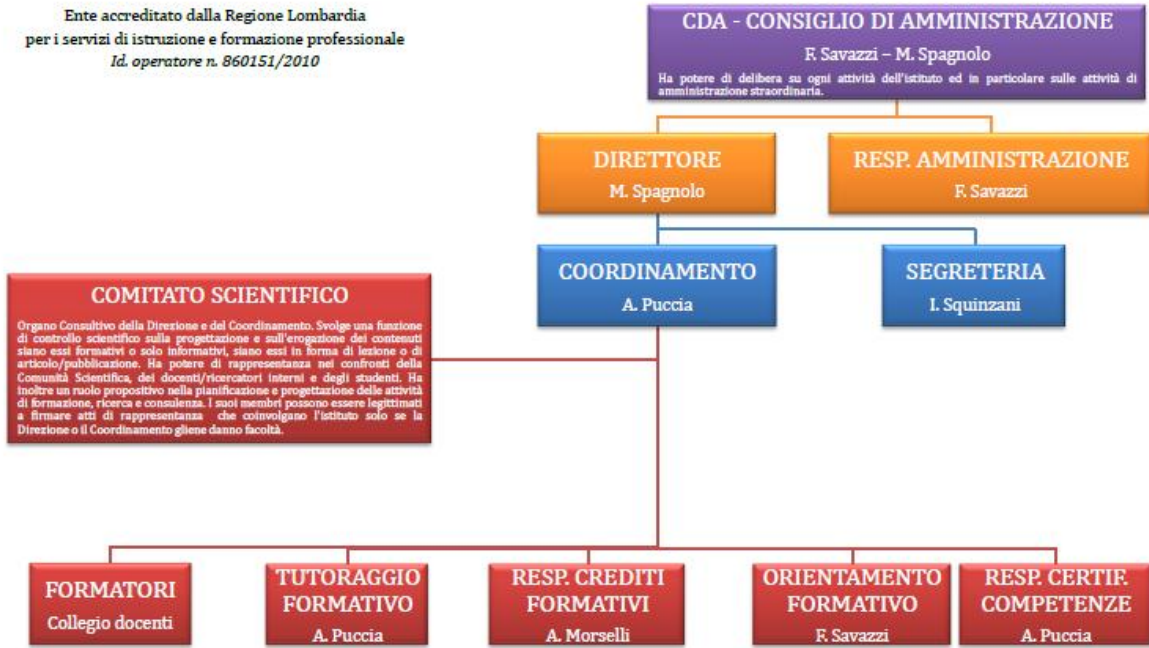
Ente accreditato dalla Regione Lombardia
per i servizi di istruzione e formazione professionale
*Id. operatore n. 860151/2010*

CDA - CONSIGLIO DI AMMINISTRAZIONE
F. Savazzi – M. Spagnolo
Ha potere di delibera su ogni attività dell'istituto ed in particolare sulle attività di amministrazione straordinaria.

DIRETTORE
M. Spagnolo

RESP. AMMINISTRAZIONE
F. Savazzi

COORDINAMENTO
A. Puccia

SEGRETERIA
I. Squinzani

COMITATO SCIENTIFICO
Organo Consultivo della Direzione e del Coordinamento. Svolge una funzione di controllo scientifico sulla progettazione e sull'erogazione dei contenuti siano essi formativi o solo informativi, siano essi in forma di lezione o di articolo/pubblicazione. Ha potere di rappresentanza nei confronti della Comunità Scientifica, dei docenti/ricercatori interni e degli studenti. Ha inoltre un ruolo propositivo nella pianificazione e progettazione delle attività di formazione, ricerca e consulenza. I suoi membri possono essere legittimati a firmare atti di rappresentanza che coinvolgano l'istituto solo se la Direzione o il Coordinamento gliene danno facoltà.

FORMATORI
Collegio docenti

TUTORAGGIO FORMATIVO
A. Puccia

RESP. CREDITI FORMATIVI
A. Morselli

ORIENTAMENTO FORMATIVO
F. Savazzi

RESP. CERTIF. COMPETENZE
A. Puccia